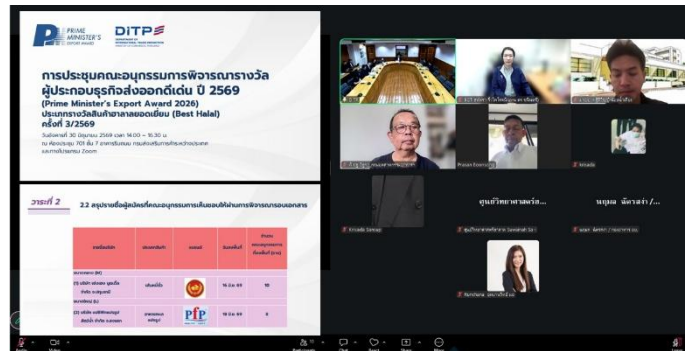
PRIME MINISTER'S EXPORT AWARD

DITP

การประชุมคณะอนุกรรมการพิจารณารางวัล ผู้ประกอบธุรกิจส่งออกดีเด่น ปี 2569 (Prime Minister's Export Award 2026) ประเภทรางวัลสินค้าฮาลาลยอดเยี่ยม (Best Halal) ครั้งที่ 3/2569

วันอังคารที่ 30 มิถุนายน 2569 เวลา 14.00 – 16.30 น. ณ ห้องประชุม 701 ชั้น 7 อาคารรัชดาฯ กรมส่งเสริมการค้าระหว่างประเทศ และการประชุมผ่าน Zoom

วาระที่ 2

2.2 สรุปรายชื่อผู้สมัครที่คณะอนุกรรมการเห็นชอบให้ผ่านการพิจารณารอบเอกสาร

| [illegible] | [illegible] | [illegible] | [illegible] | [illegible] |
|---|---|---|---|---|
| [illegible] | | | | |
| (1) บริษัท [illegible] จำกัด | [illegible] | | 16 มิ.ย. 69 | 10 |
| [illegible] | | | | |
| (2) บริษัท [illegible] จำกัด | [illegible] | PfP | 16 มิ.ย. 69 | 6 |

Prasan Boonsong

Kritsada

Kritsada Sankao

ศูนย์วิทยาศาสตร์ฮ...

นฤมล จัดรสว่า /...

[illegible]